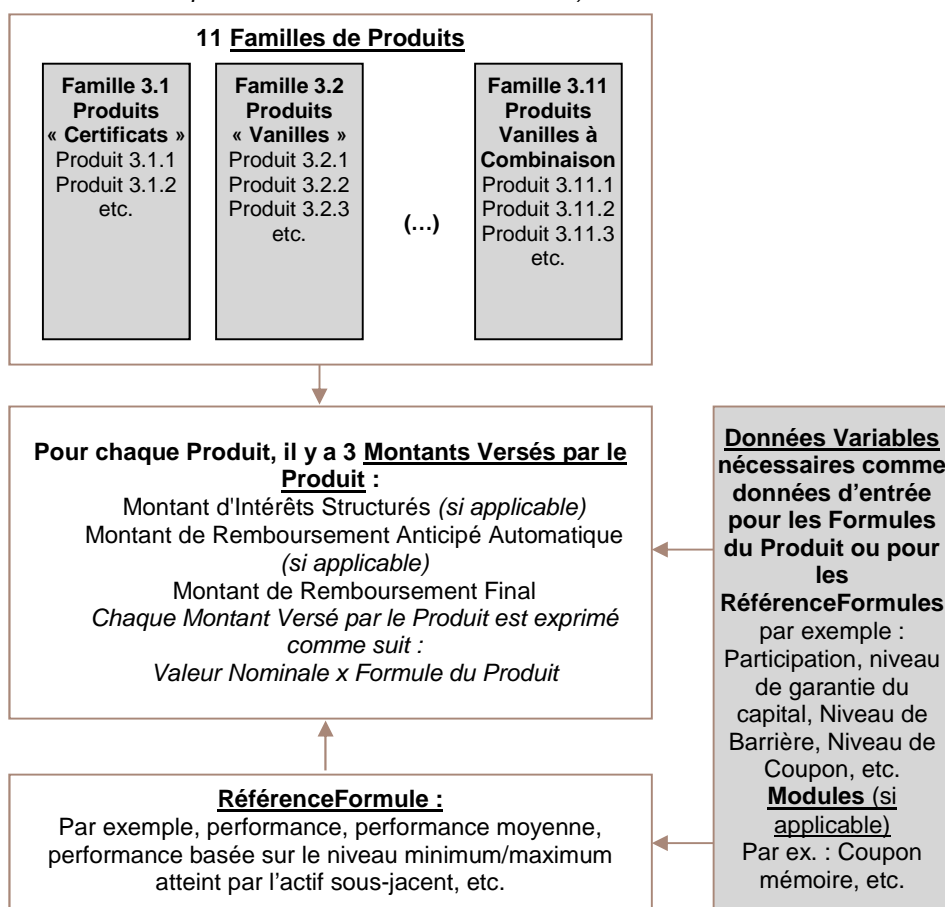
11 Familles de Produits

Famille 3.1 Produits « Certificats »
Produit 3.1.1
Produit 3.1.2
etc.

Famille 3.2 Produits « Vanilles »
Produit 3.2.1
Produit 3.2.2
Produit 3.2.3
etc.

(…)

Famille 3.11 Produits Vanilles à Combinaison
Produit 3.11.1
Produit 3.11.2
Produit 3.11.3
etc.

Pour chaque Produit, il y a 3 Montants Versés par le Produit :
Montant d'Intérêts Structurés (si applicable)
Montant de Remboursement Anticipé Automatique (si applicable)
Montant de Remboursement Final
Chaque Montant Versé par le Produit est exprimé comme suit :
Valeur Nominale x Formule du Produit

Données Variables nécessaires comme données d'entrée pour les Formules du Produit ou pour les RéférenceFormules par exemple : Participation, niveau de garantie du capital, Niveau de Barrière, Niveau de Coupon, etc.
Modules (si applicable)
Par ex. : Coupon mémoire, etc.

RéférenceFormule :
Par exemple, performance, performance moyenne, performance basée sur le niveau minimum/maximum atteint par l'actif sous-jacent, etc.